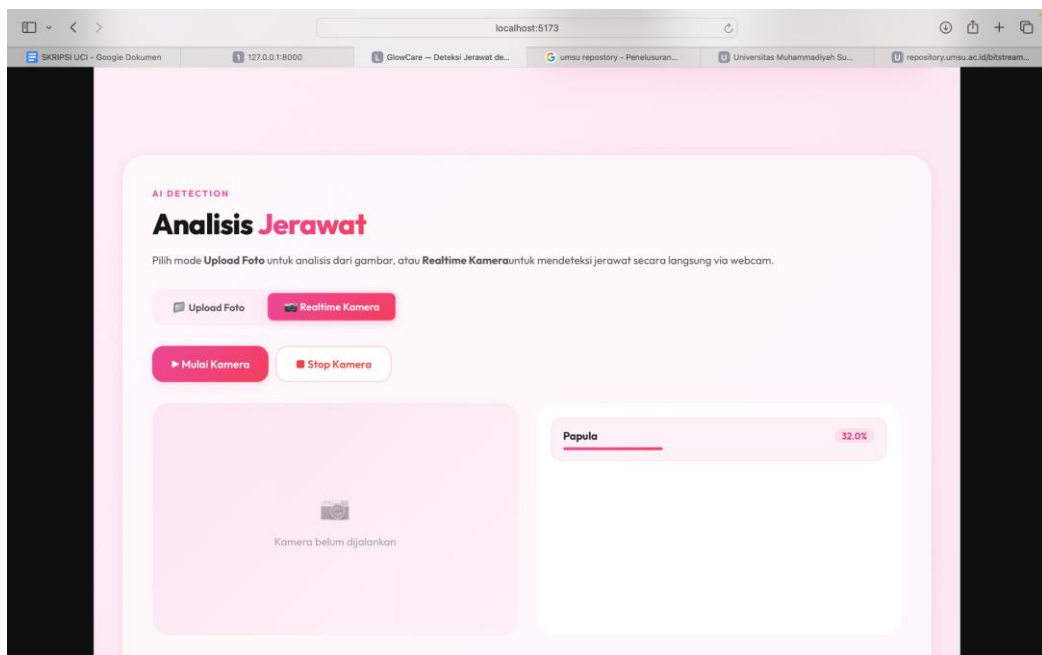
localhost:5173

SKRIPSI UCI - Google Dokumen
127.0.0.1:8000
GlowCare — Deteksi Jerawat de...
umsu repostory - Penelusuran...
Universitas Muhammadiyah Su...
repository.umsu.ac.id/bitstream...

AI DETECTION

Analisis Jerawat

Pilih mode **Upload Foto** untuk analisis dari gambar, atau **Realtime Kamera**untuk mendeteksi jerawat secara langsung via webcam.

Upload Foto
Realtime Kamera

▶ Mulai Kamera
Stop Kamera

Kamera belum dijalankan

Papula
32.0%